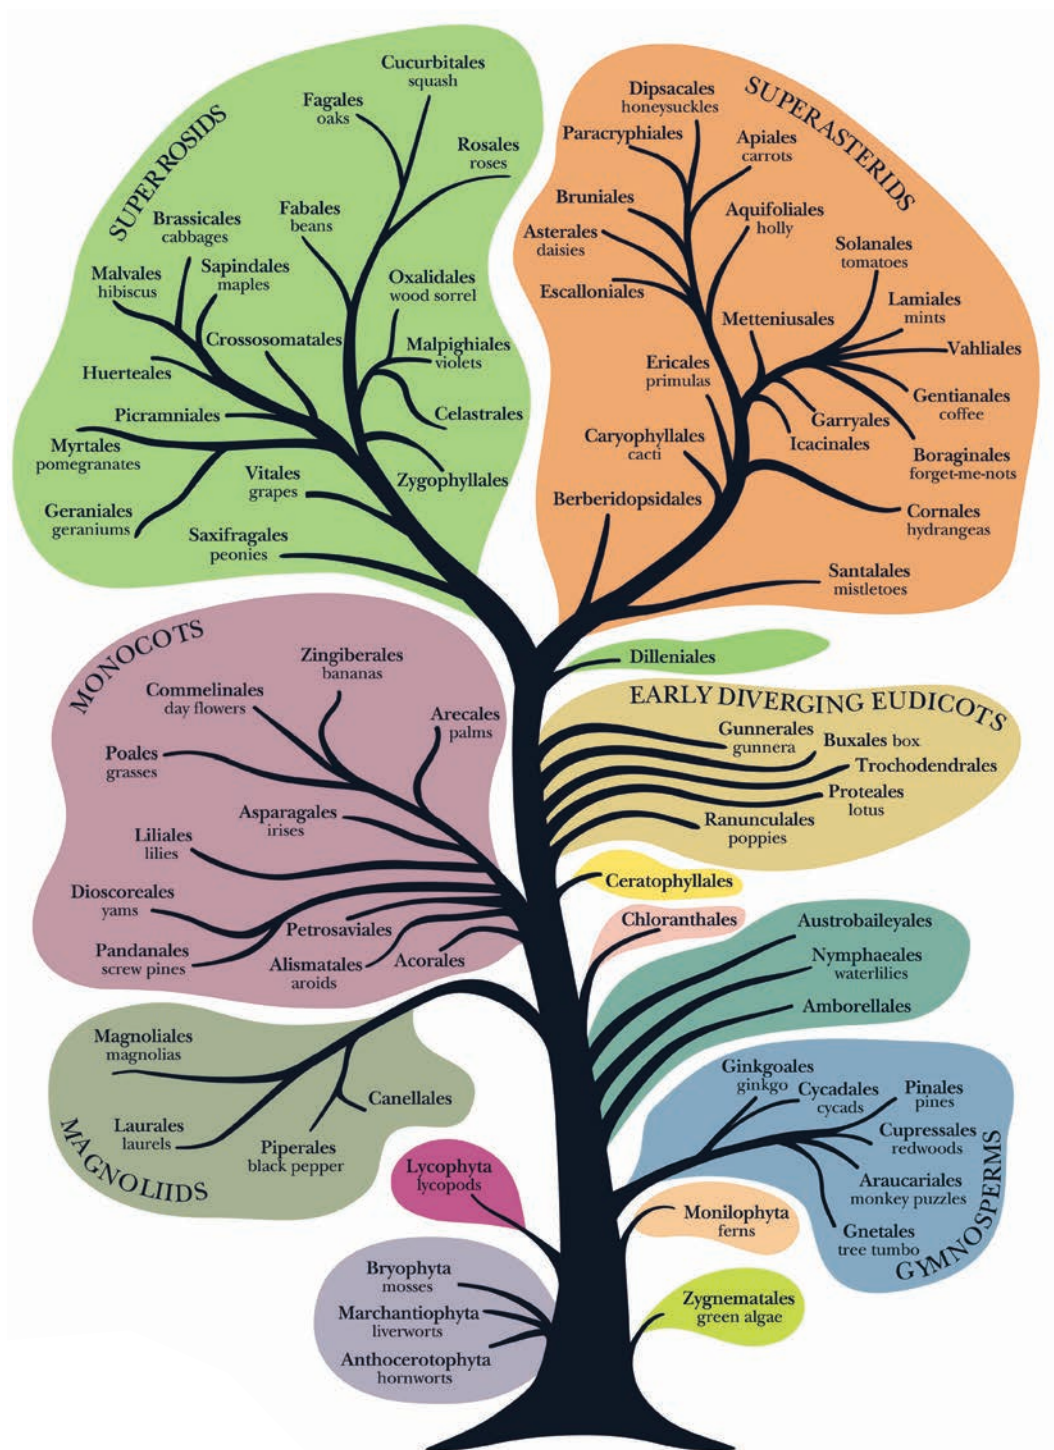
SUPERROSIDS

Cucurbitales
squash

Fagales
oaks

Rosales
roses

Brassicales
cabbages

Fabales
beans

Malvales
hibiscus

Sapindales
maples

Oxalidales
wood sorrel

Crossosomatales

Malpighiales
violets

Huerteales

Picramniales

Celastrales

Myrtales
pomegranates

Vitales
grapes

Zygophyllales

Geraniales
geraniums

Saxifragales
peonies

SUPERASTERIDS

Dipsacales
honeysuckles

Paracryphiales

Apiales
carrots

Bruniales

Aquifoliales
holly

Asterales
daisies

Solanales
tomatoes

Escalloniales

Lamiales
mints

Metteniusales

Vahliales

Ericales
primulas

Gentianales
coffee

Garryales

Caryophyllales
cacti

Icacinales

Boraginales
forget-me-nots

Berberidopsidales

Cornales
hydrangeas

Santalales
mistletoes

Dilleniales

MONOCOTS

Zingiberales
bananas

Commelinales
day flowers

Arecales
palms

Poales
grasses

Asparagales
irises

Liliales
lilies

Dioscoreales
yams

Petrosaviales

Pandanales
screw pines

Alismatales
aroids

Acorales

EARLY DIVERGING EUDICOTS

Gunnerales
gunnera

Buxales box

Trochodendrales

Proteales
lotus

Ranunculales
poppies

Ceratophyllales

Chloranthales

Austrobaileyales

Nymphaeales
waterlilies

Amborellales

Magnoliales
magnolias

Canellales

Laurales
laurels

Piperales
black pepper

MAGNOLIIDS

Ginkgoales
ginkgo

Cycadales
cycads

Pinales
pines

Cupressales
redwoods

Araucariales
monkey puzzles

Gnetales
tree tumbo

GYMNOSPERMS

Lycophyta
lycopods

Monilophyta
ferns

Bryophyta
mosses

Marchantiophyta
liverworts

Anthocerotophyta
hornworts

Zygnematales
green algae